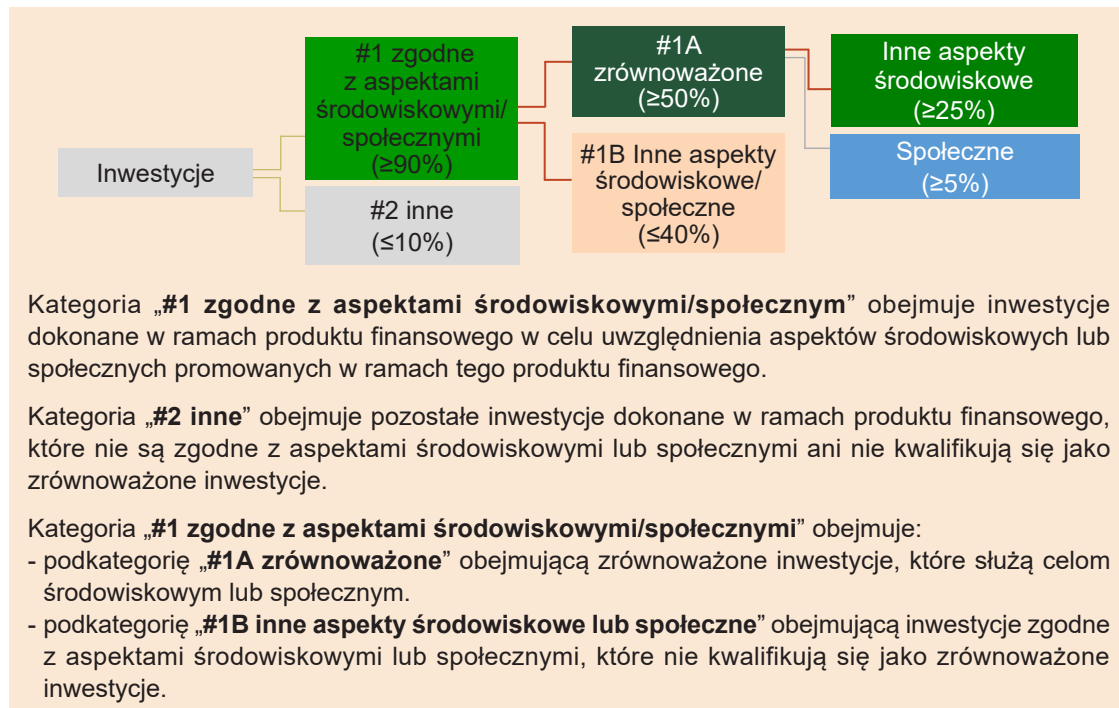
Inwestycje

#1 zgodne z aspektami środowiskowymi/ społecznymi (≥90%)

#2 inne (≤10%)

#1A zrównoważone (≥50%)

#1B Inne aspekty środowiskowe/ społeczne (≤40%)

Inne aspekty środowiskowe (≥25%)

Społeczne (≥5%)

Kategoria „**#1 zgodne z aspektami środowiskowymi/społecznym**” obejmuje inwestycje dokonane w ramach produktu finansowego w celu uwzględnienia aspektów środowiskowych lub społecznych promowanych w ramach tego produktu finansowego.

Kategoria „**#2 inne**” obejmuje pozostałe inwestycje dokonane w ramach produktu finansowego, które nie są zgodne z aspektami środowiskowymi lub społecznymi ani nie kwalifikują się jako zrównoważone inwestycje.

Kategoria „**#1 zgodne z aspektami środowiskowymi/społecznymi**” obejmuje:
- podkategorię „**#1A zrównoważone**” obejmującą zrównoważone inwestycje, które służą celom środowiskowym lub społecznym.
- podkategorię „**#1B inne aspekty środowiskowe lub społeczne**” obejmującą inwestycje zgodne z aspektami środowiskowymi lub społecznymi, które nie kwalifikują się jako zrównoważone inwestycje.